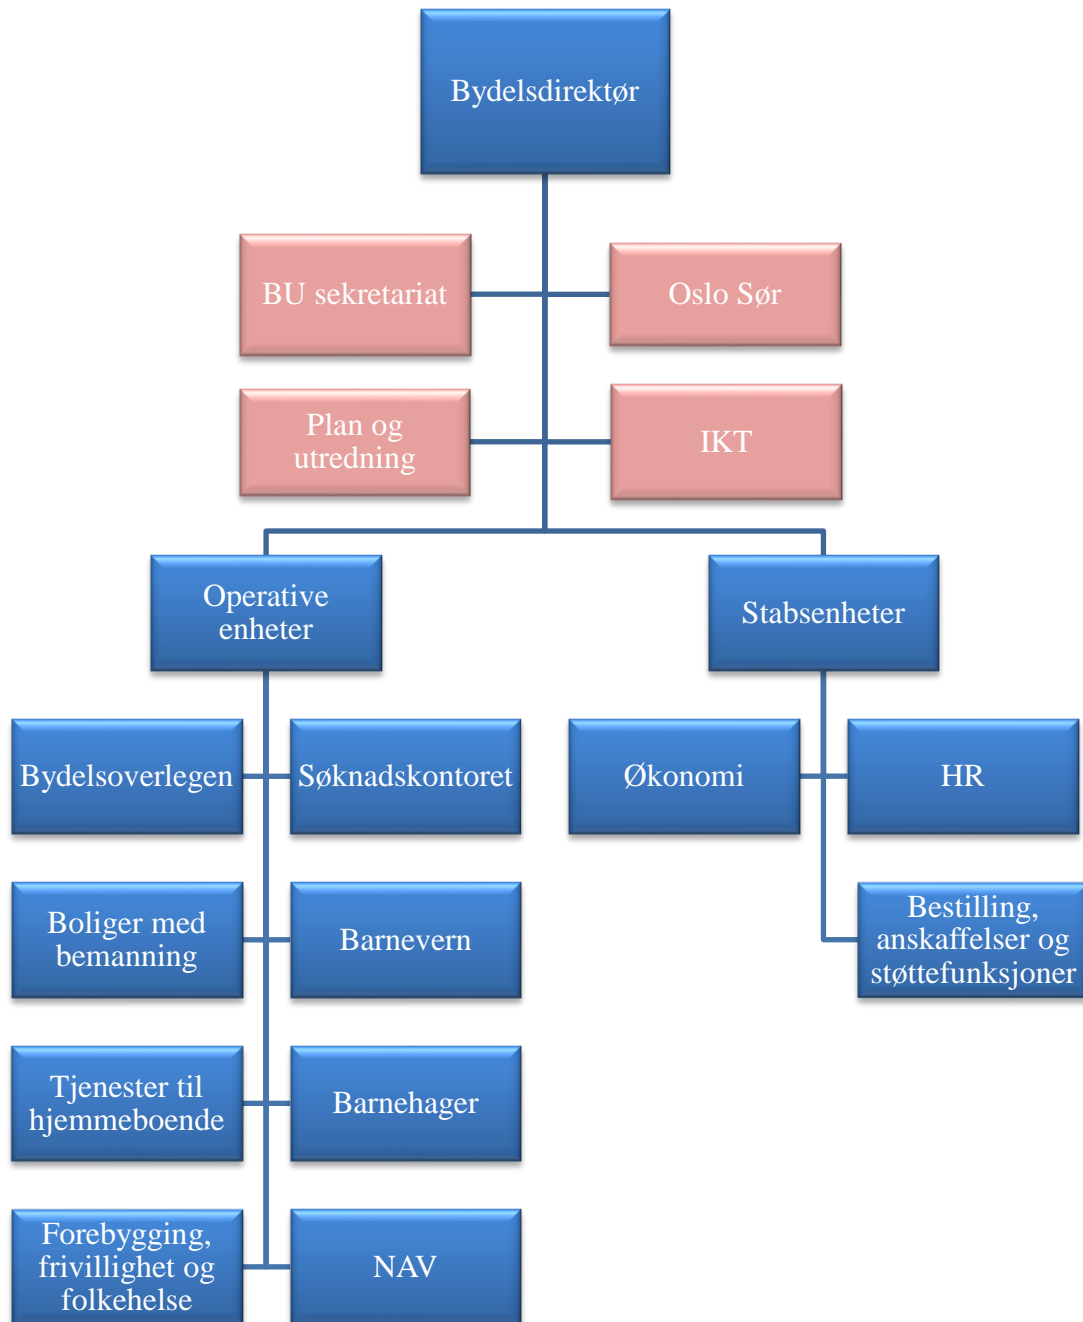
Bydelsdirektør

BU sekretariat

Oslo Sør

Plan og utredning

IKT

Operative enheter

Stabsenheter

Bydelsoverlegen

Søknadskontoret

Økonomi

HR

Boliger med bemanning

Barnevern

Bestilling, anskaffelser og støttefunksjoner

Tjenester til hjemmeboende

Barnehager

Forebygging, frivillighet og folkehelse

NAV